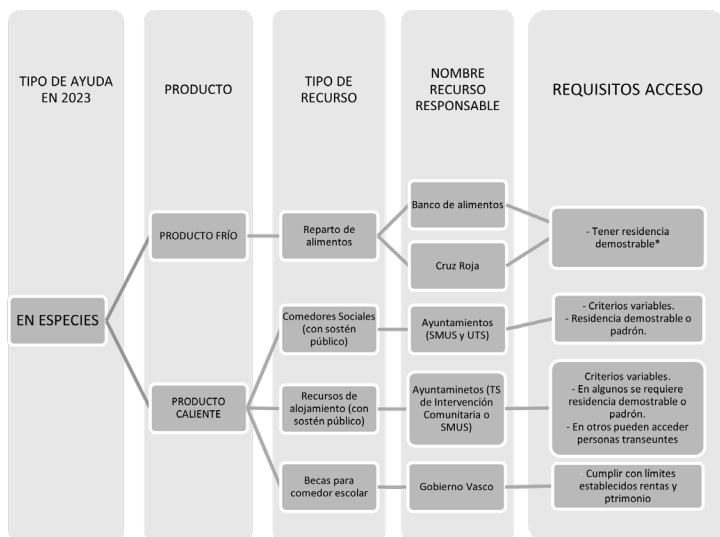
TIPO DE AYUDA EN 2023

PRODUCTO

TIPO DE RECURSO

NOMBRE RECURSO RESPONSABLE

REQUISITOS ACCESO

EN ESPECIES

PRODUCTO FRÍO

PRODUCTO CALIENTE

Reparto de alimentos

Comedores Sociales (con sostén público)

Recursos de alojamiento (con sostén público)

Becas para comedor escolar

Banco de alimentos

Cruz Roja

Ayuntamientos (SMUS y UTS)

Ayuntaminetos (TS de Intervención Comunitaria o SMUS)

Gobierno Vasco

- Tener residencia demostrable*

- Criterios variables.
- Residencia demostrable o padrón.

Criterios variables.
- En algunos se requiere residencia demostrable o padrón.
- En otros pueden acceder personas transeuntes

Cumplir con límites establecidos rentas y ptrimonio